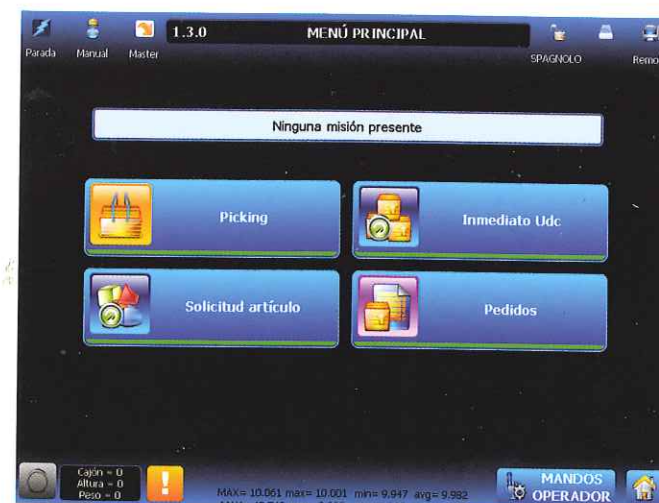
Parada Manual Master 1.3.0 MENÚ PRINCIPAL SPAGNOLO Remo

Ninguna misión presente

Picking

Inmediato Udc

Solicitud artículo

Pedidos

Cajón = 0
Altura = 0
Peso = 0

MAX= 10.061 max= 10.001 min= 9.947 avg= 9.982

MANDOS OPERADOR